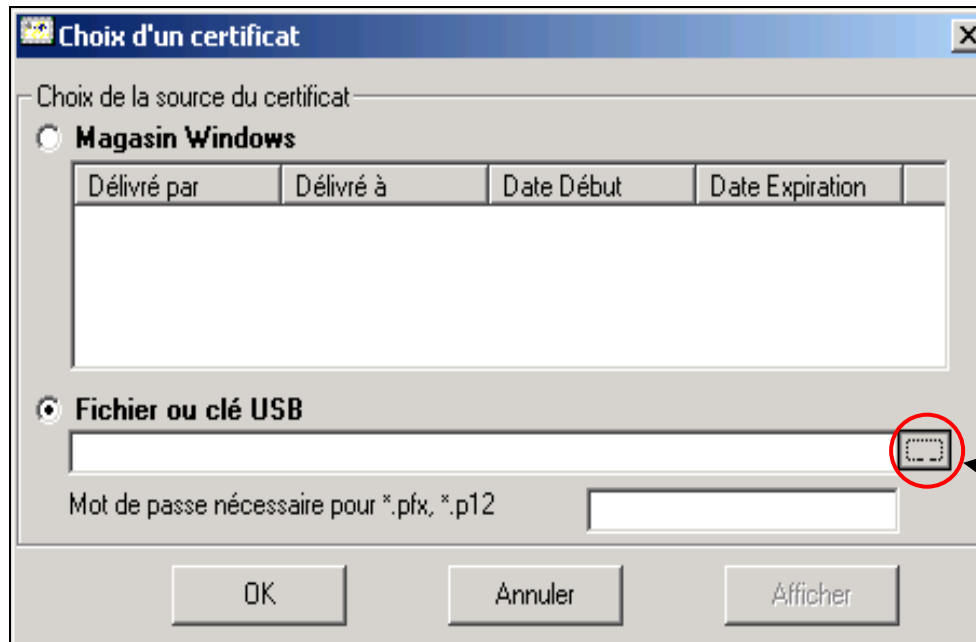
Choix d'un certificat

Choix de la source du certificat

Magasin Windows

| Délivré par | Délivré à | Date Début | Date Expiration |
|---|---|---|---|

Fichier ou clé USB

Mot de passe nécessaire pour *.pfx, *.p12

OK

Annuler

Afficher